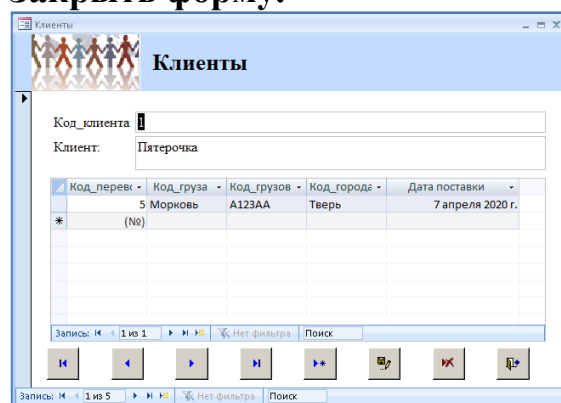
Закрыть форму.

Клиенты

Клиенты

Код_клиента 1

Клиент: Пятерочка

| Код_перев | Код_груза | Код_грузов | Код_города | Дата поставки |
|---|---|---|---|---|
| 5 | Морковь | А123АА | Тверь | 7 апреля 2020 г. |
| (№) | | | | |

Запись: 1 из 1 Нет фильтра Поиск

Запись: 1 из 5 Нет фильтра Поиск